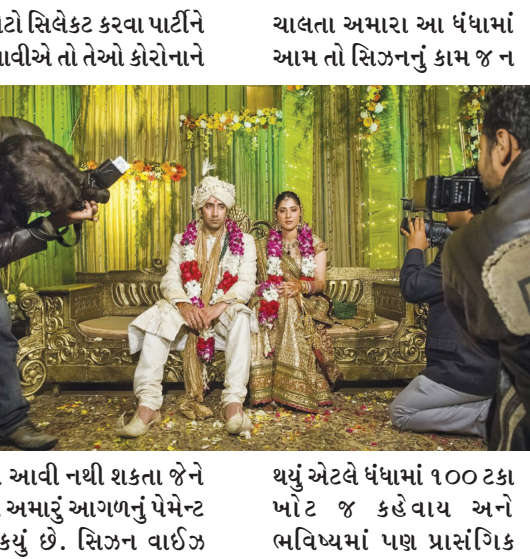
ટો સિલેક્ટ કરવા પાર્ટીને
ાવીએ તો તેઓ કોરોનાને

ચાલતા અમારા આ ધંધામાં
આમ તો સિઝનનું કામ જ ન

આવી નથી શકતા જેને
અમારું આગળનું પેમેન્ટ
કયું છે. સિઝન વાઈઝ

થયું એટલે ધંધામાં ૧૦૦ ટકા
ખોટ જ કહેવાય અને
ભવિષ્યમાં પણ પ્રાસંગિક